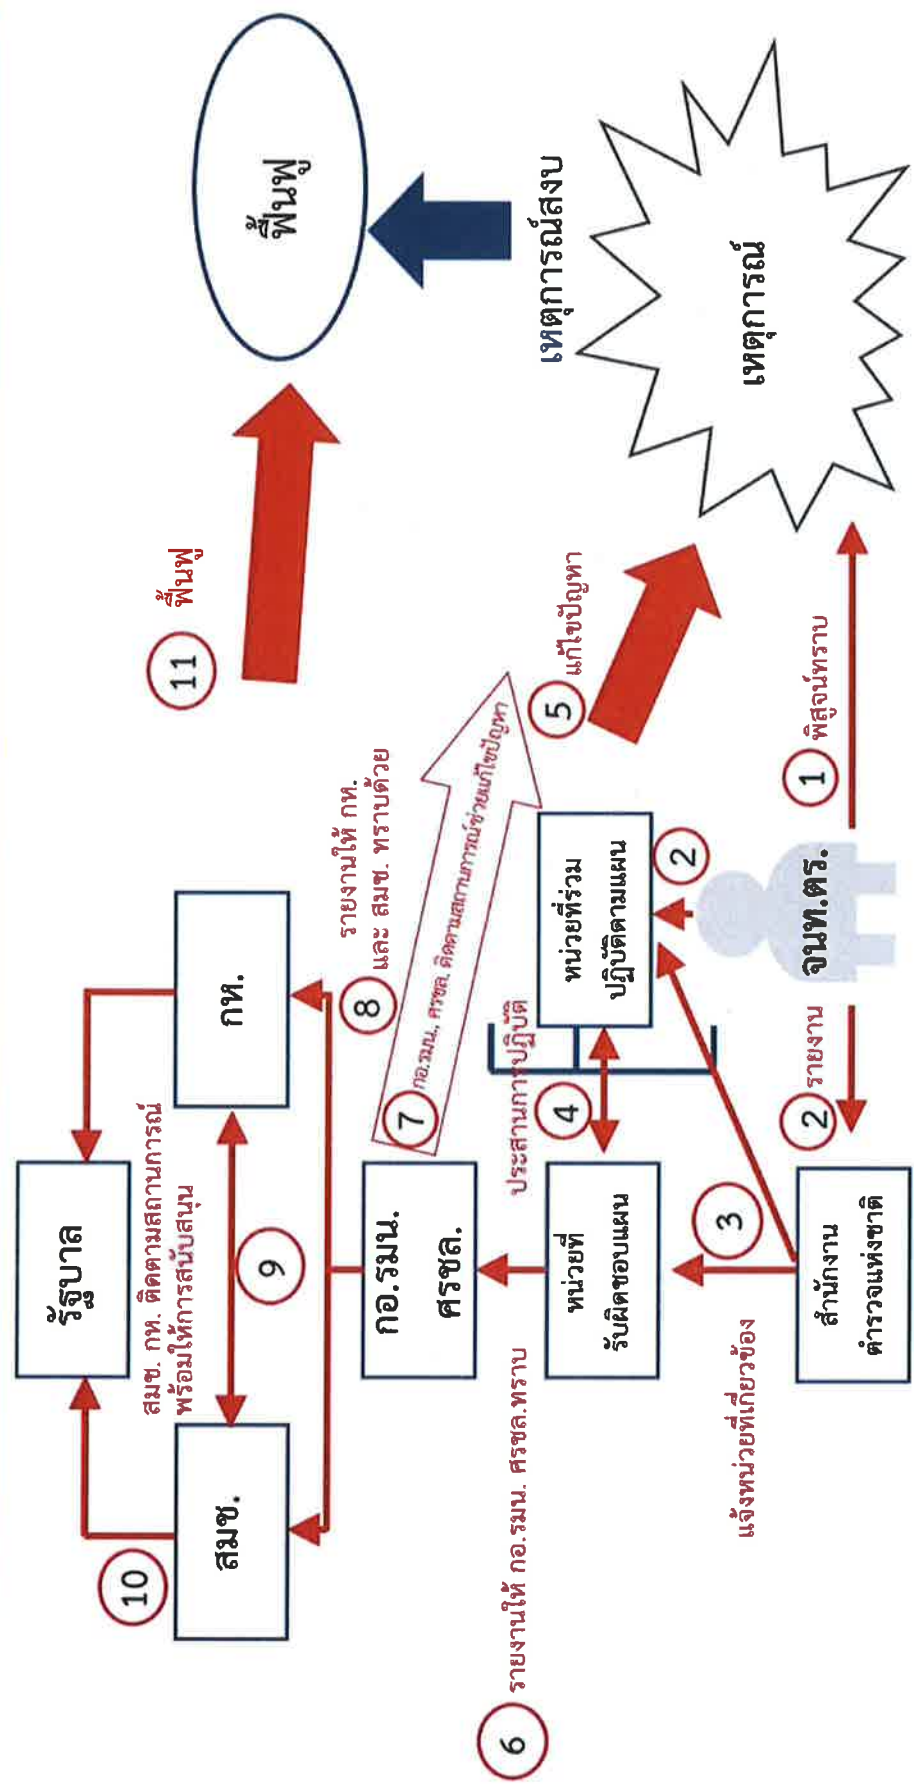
ฟื้นฟู

เหตุการณ์สงบ

เหตุการณ์

11 ฟื้นฟู

5 แก้ไขปัญหา

1 พิสูจน์ทราบ

จนท.ตร.

2 รายงาน

2

หน่วยที่ร่วมปฏิบัติตามแผน

สำนักงานตำรวจแห่งชาติ

3

แจ้งหน่วยที่เกี่ยวข้อง

หน่วยที่รับผิดชอบแผน

4 ประสานการปฏิบัติ

7 กอ.รมน., ศรชล. ติดตามสถานการณ์ช่วยแก้ไขปัญหา

8 รายงานให้ กห. และ สมช. ทราบด้วย

กห.

กอ.รมน. ศรชล.

6 รายงานให้ กอ.รมน. ศรชล.ทราบ

9 สมช. กห. ติดตามสถานการณ์ พร้อมให้การสนับสนุน

รัฐบาล

สมช.

10